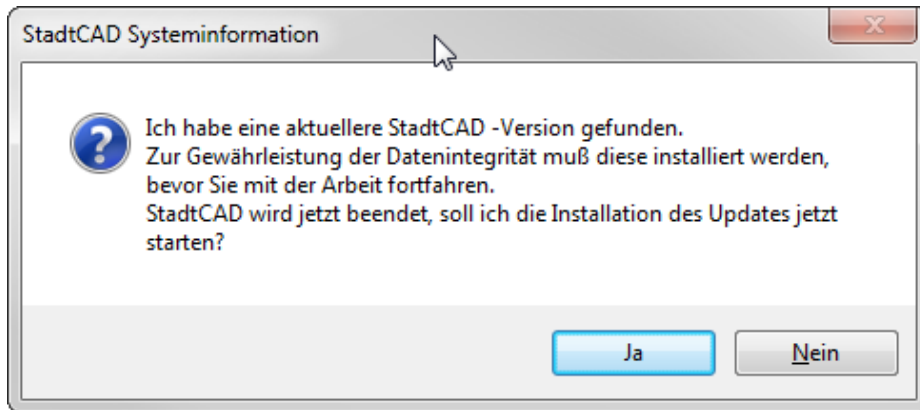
StadtCAD Systeminformation

Ich habe eine aktuellere StadtCAD -Version gefunden.
Zur Gewährleistung der Datenintegrität muß diese installiert werden, bevor Sie mit der Arbeit fortfahren.
StadtCAD wird jetzt beendet, soll ich die Installation des Updates jetzt starten?

Ja

Nein